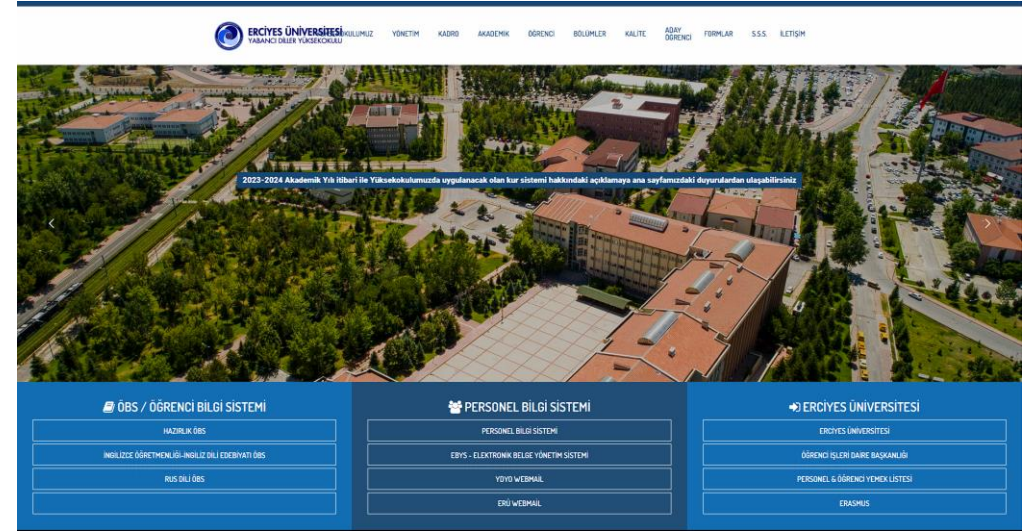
ERCİYES ÜNİVERSİTESİ
YABANCI DİLLER YÜKSEKOKULU

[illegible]KULUMUZ YÖNETİM KADRO AKADEMİK ÖĞRENCİ BÖLÜMLER KALİTE ADAY ÖĞRENCİ FORMLAR S.S.S. İLETİŞİM

2023-2024 Akademik Yılı itibari ile Yüksekokulumuzda uygulanacak olan kur sistemi hakkındaki açıklamaya ana sayfamızdaki duyurulardan ulaşabilirsiniz

ÖBS / ÖĞRENCİ BİLGİ SİSTEMİ
HAZIRLIK ÖBS
İNGİLİZCE ÖĞRETMENLİĞİ-İNGİLİZ DİLİ EDEBİYATI ÖBS
RUS DİLİ ÖBS

PERSONEL BİLGİ SİSTEMİ
PERSONEL BİLGİ SİSTEMİ
EBYS - ELEKTRONİK BELGE YÖNETİM SİSTEMİ
YDYO WEBMAIL
ERÜ WEBMAIL

ERCİYES ÜNİVERSİTESİ
ERCİYES ÜNİVERSİTESİ
ÖĞRENCİ İŞLERİ DAİRE BAŞKANLIĞI
PERSONEL & ÖĞRENCİ YEMEK LİSTESİ
ERASMUS